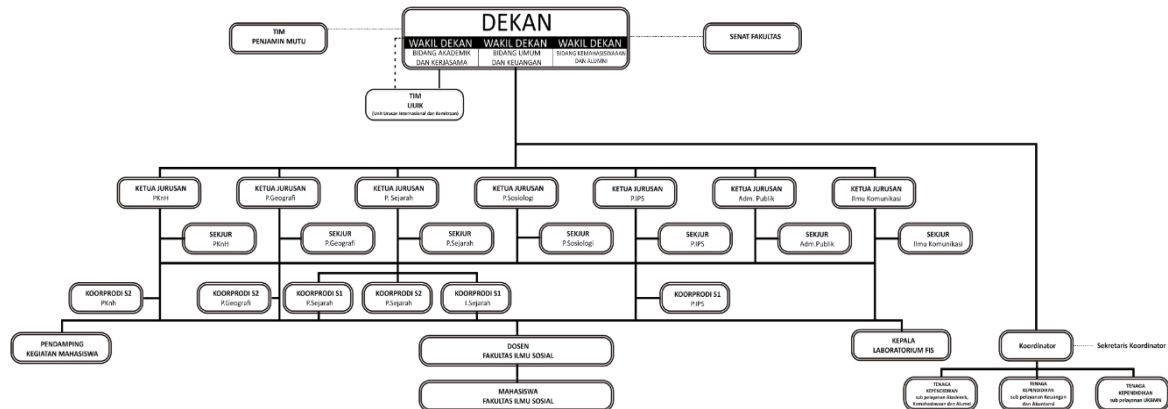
DEKAN

WAKIL DEKAN
BIDANG AKADEMIK DAN KERJASAMA

WAKIL DEKAN
BIDANG UMUM DAN KEUANGAN

WAKIL DEKAN
BIDANG KEMAHASISWAAN DAN ALUMNI

TIM PENJAMIN MUTU

SENAT FAKULTAS

TIM UUIK
(Unit Urusan Internasional dan Kemitraan)

KETUA JURUSAN
PKnH

KETUA JURUSAN
P.Geografi

KETUA JURUSAN
P. Sejarah

KETUA JURUSAN
P.Sosiologi

KETUA JURUSAN
P.IPS

KETUA JURUSAN
Adm. Publik

KETUA JURUSAN
Ilmu Komunikasi

SEKJUR
PKnH

SEKJUR
P.Geografi

SEKJUR
P.Sejarah

SEKJUR
P.Sosiologi

SEKJUR
P.IPS

SEKJUR
Adm.Publik

SEKJUR
Ilmu Komunikasi

KOORPRODI S2
PKnh

KOORPRODI S2
P.Geografi

KOORPRODI S1
P.Sejarah

KOORPRODI S2
P.Sejarah

KOORPRODI S1
I.Sejarah

KOORPRODI S1
P.IPS

PENDAMPING KEGIATAN MAHASISWA

DOSEN
FAKULTAS ILMU SOSIAL

KEPALA LABORATORIUM FIS

Koordinator

Sekretaris Koordinator

MAHASISWA
FAKULTAS ILMU SOSIAL

TENAGA KEPENDIDIKAN
sub pelayanan Akademik, Kemahasiswaan dan Alumni

TENAGA KEPENDIDIKAN
sub pelayanan Keuangan dan Akuntansi

TENAGA KEPENDIDIKAN
sub pelayanan UKBMN